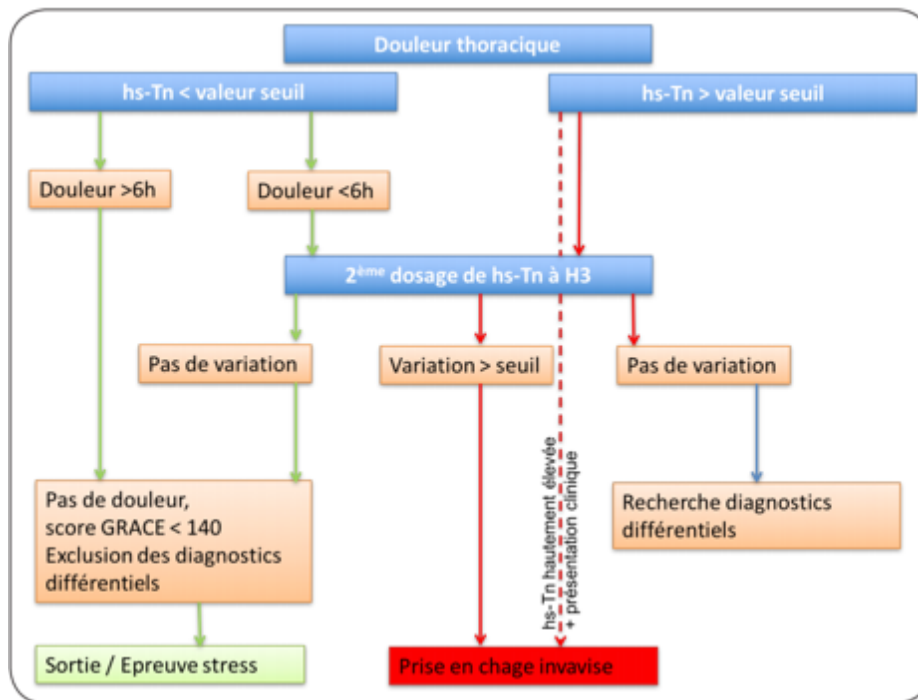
Douleur thoracique

hs-Tn < valeur seuil

hs-Tn > valeur seuil

Douleur >6h

Douleur <6h

2$^{ème}$ dosage de hs-Tn à H3

Pas de variation

Variation > seuil

Pas de variation

hs-Tn hautement élevée + présentation clinique

Pas de douleur, score GRACE < 140 Exclusion des diagnostics différentiels

Recherche diagnostics différentiels

Sortie / Epreuve stress

Prise en chage invavise